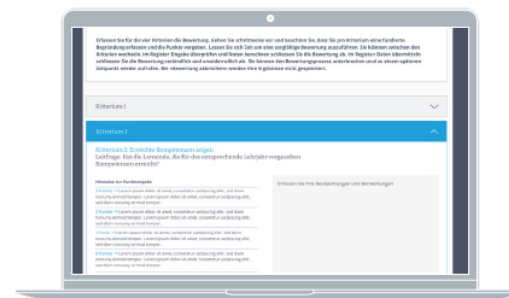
Erfassen Sie für die vier Kriterien die Bewertung. Gehen Sie schrittweise vor und beachten Sie, dass Sie pro Kriterium eine fundierte Begründung erfassen und die Punkte vergeben. Lassen Sie sich Zeit um eine sorgfältige Bewertung auszuführen. Sie können zwischen den Kriterien wechseln. Im Register Eingabe überprüfen und Noten berechnen schliessen Sie die Bewertung ab. Im Register Daten übermitteln schliessen Sie die Bewertung verbindlich und unwiderruflich ab. Sie können den Bewertungsprozess unterbrechen und zu einem späteren Zeitpunkt wieder aufrufen. Bei Abbruch der Bewertung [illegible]

Kriterium 1

Kriterium 2

Kriterium 2: Erreichte Kompetenzen zeigen
Leitfrage: Hat die Lernende, die für das entsprechende Lehrjahr vorgesehen Kompetenzen erreicht?

Hinweise zur Punktevergabe

3 Punkte = Lorem ipsum dolor sit amet, consetetur sadipscing elitr, sed diam nonumy eirmod tempor. Lorem ipsum dolor sit amet, consetetur sadipscing elitr, sed diam nonumy eirmod tempor.

2 Punkte = Lorem ipsum dolor sit amet, consetetur sadipscing elitr, sed diam nonumy eirmod tempor. Lorem ipsum dolor sit amet, consetetur sadipscing elitr, sed diam nonumy eirmod tempor.

1 Punkt = Lorem ipsum dolor sit amet, consetetur sadipscing elitr, sed diam nonumy eirmod tempor. Lorem ipsum dolor sit amet, consetetur sadipscing elitr, sed diam nonumy eirmod tempor.

0 Punkte = Lorem ipsum dolor sit amet, consetetur sadipscing elitr, sed diam nonumy eirmod tempor. Lorem ipsum dolor sit amet, consetetur sadipscing elitr, sed diam nonumy eirmod tempor.

Erfassen Sie Ihre Beobachtungen und Bemerkungen